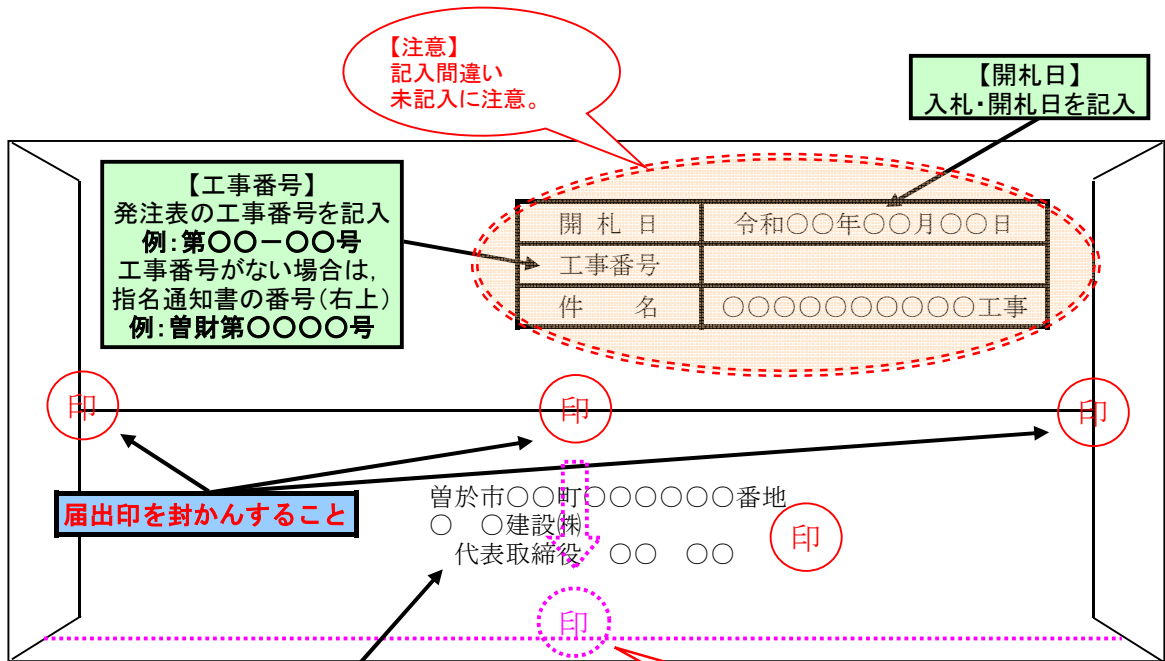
【注意】
記入間違い
未記入に注意。

【開札日】
入札・開札日を記入

【工事番号】
発注表の工事番号を記入
例：第〇〇－〇〇号
工事番号がない場合は，
指名通知書の番号（右上）
例：曽財第〇〇〇〇号

| 開札日 | 令和〇〇年〇〇月〇〇日 |
|---|---|
| 工事番号 | |
| 件名 | 〇〇〇〇〇〇〇〇〇〇〇工事 |

印 印 印

届出印を封かんすること

曽於市〇〇町〇〇〇〇〇〇番地
〇　〇建設㈱
代表取締役　〇〇　〇〇

印

印